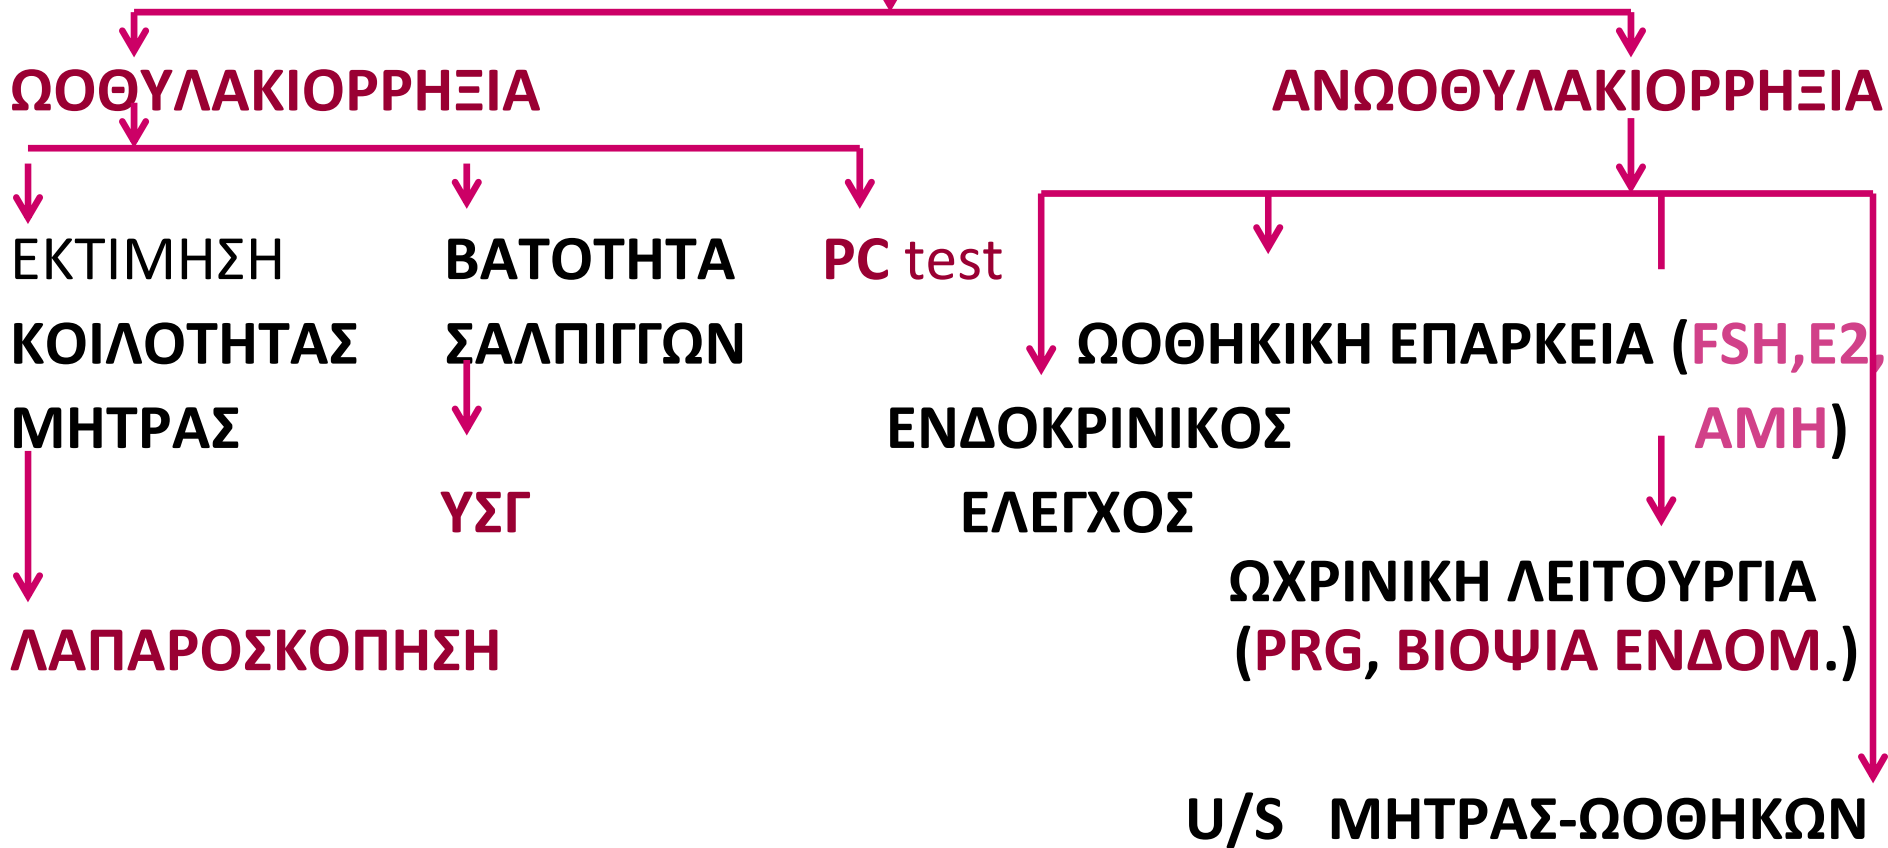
ΩΟΘΥΛΑΚΙΟΡΡΗΞΙΑ

ΑΝΩΟΘΥΛΑΚΙΟΡΡΗΞΙΑ

ΕΚΤΙΜΗΣΗ ΚΟΙΛΟΤΗΤΑΣ ΜΗΤΡΑΣ

ΛΑΠΑΡΟΣΚΟΠΗΣΗ

ΒΑΤΟΤΗΤΑ ΣΑΛΠΙΓΓΩΝ

ΥΣΓ

PC test

ΕΝΔΟΚΡΙΝΙΚΟΣ ΕΛΕΓΧΟΣ

ΩΟΘΗΚΙΚΗ ΕΠΑΡΚΕΙΑ (FSH,E2, AMH)

ΩΧΡΙΝΙΚΗ ΛΕΙΤΟΥΡΓΙΑ (PRG, ΒΙΟΨΙΑ ΕΝΔΟΜ.)

U/S ΜΗΤΡΑΣ-ΩΟΘΗΚΩΝ